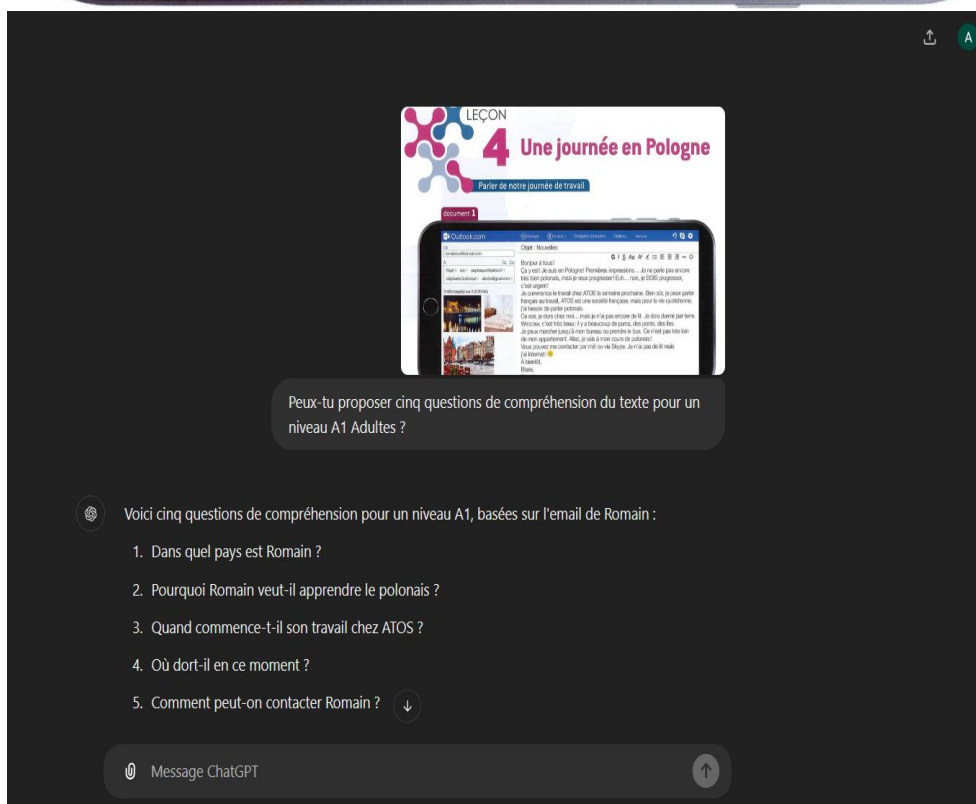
A

LEÇON
4 Une journée en Pologne
Parler de notre journée de travail

document 1

Outlook.com

Objet : Nouvelles

Bonjour à tous !
Ça y est ! Je suis en Pologne ! Premières impressions… Je ne parle pas encore très bien polonais, mais je veux progresser ! Euh… non, je DOIS progresser, c'est urgent !
Je commence le travail chez ATOS la semaine prochaine. Bien sûr, je peux parler français au travail. ATOS est une société française, mais pour la vie quotidienne, j'ai besoin de parler polonais.
Ce soir, je dors chez moi… mais je n'ai pas encore de lit. Je dois dormir par terre. Wroclaw, c'est très beau : il y a beaucoup de parcs, des ponts, des îles.
Je peux marcher jusqu'à mon bureau ou prendre le bus. Ce n'est pas très loin de mon appartement. Allez, je vais à mon cours de polonais !
Vous pouvez me contacter par mél ou via Skype. Je n'ai pas de lit mais j'ai Internet !
À bientôt,
Bises,

Peux-tu proposer cinq questions de compréhension du texte pour un niveau A1 Adultes ?

Voici cinq questions de compréhension pour un niveau A1, basées sur l'email de Romain :

1. Dans quel pays est Romain ?
2. Pourquoi Romain veut-il apprendre le polonais ?
3. Quand commence-t-il son travail chez ATOS ?
4. Où dort-il en ce moment ?
5. Comment peut-on contacter Romain ?

Message ChatGPT